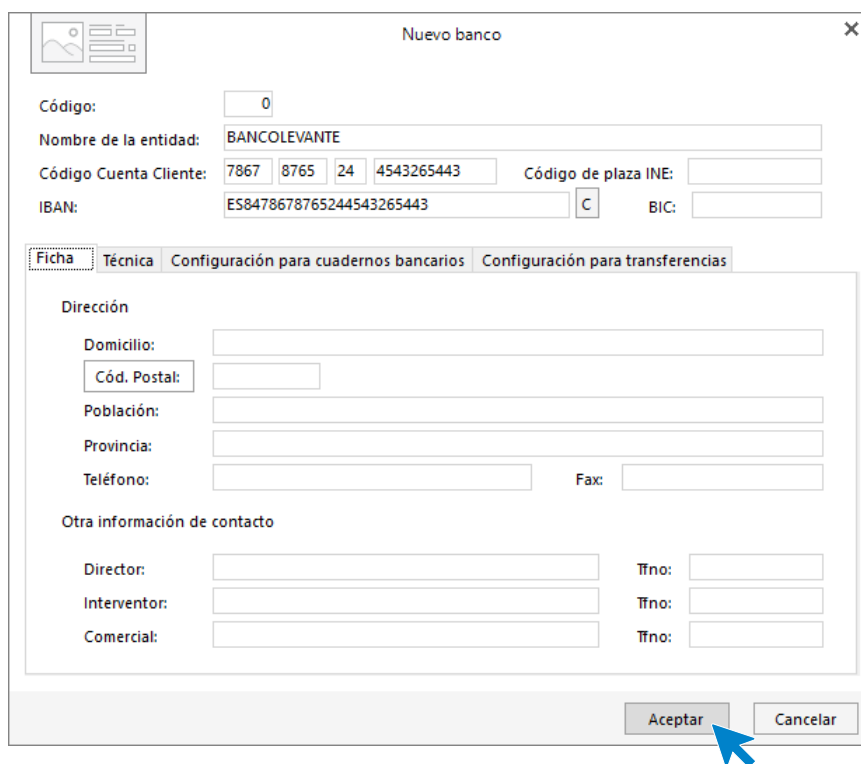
Nuevo banco

Código: 0
Nombre de la entidad: BANCOLEVANTE
Código Cuenta Cliente: 7867 8765 24 4543265443
Código de plaza INE:
IBAN: ES8478678765244543265443 C
BIC:

Ficha | Técnica | Configuración para cuadernos bancarios | Configuración para transferencias

Dirección
Domicilio:
Cód. Postal:
Población:
Provincia:
Teléfono:
Fax:

Otra información de contacto
Director: Tfno:
Interventor: Tfno:
Comercial: Tfno:

Aceptar
Cancelar